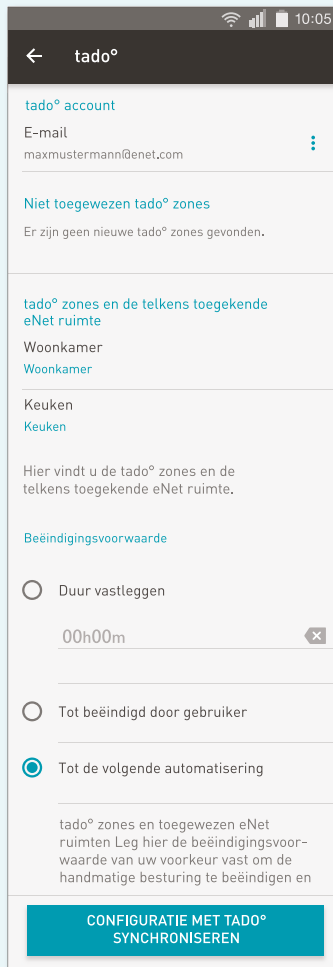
10:05

tado°

tado° account

E-mail

maxmustermann@enet.com

Niet toegewezen tado° zones

Er zijn geen nieuwe tado° zones gevonden.

tado° zones en de telkens toegekende eNet ruimte

Woonkamer

Woonkamer

Keuken

Keuken

Hier vindt u de tado° zones en de telkens toegekende eNet ruimte.

Beëindigingsvoorwaarde

Duur vastleggen

00h00m

Tot beëindigd door gebruiker

Tot de volgende automatisering

tado° zones en toegewezen eNet ruimten Leg hier de beëindigingsvoorwaarde van uw voorkeur vast om de handmatige besturing te beëindigen en

CONFIGURATIE MET TADO° SYNCHRONISEREN